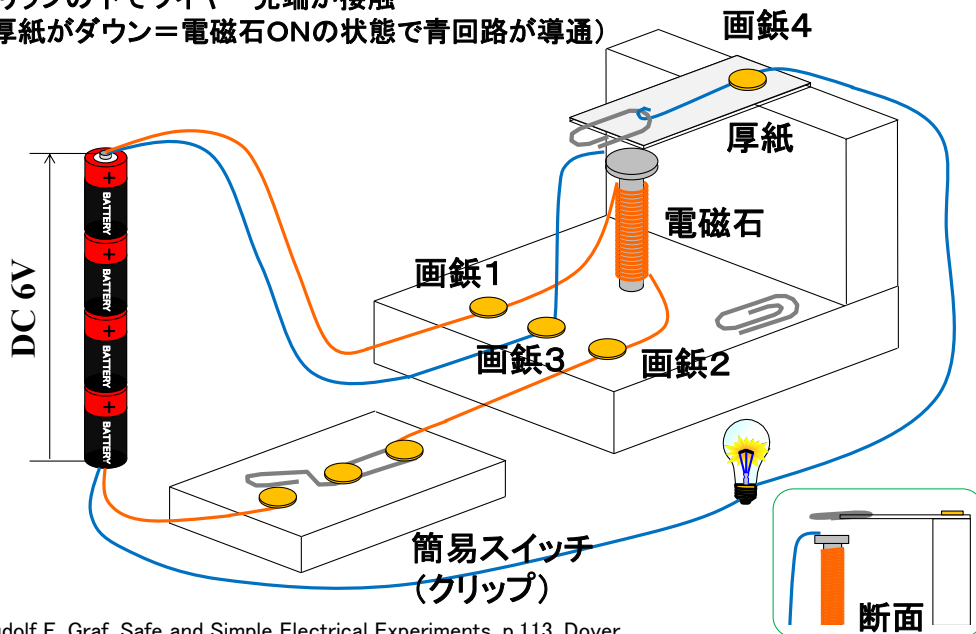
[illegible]ウンのトでワイヤー先端が接触
厚紙がダウン＝電磁石ONの状態で青回路が導通）

画鋲4

厚紙

電磁石

DC 6V

+
BATTERY
+
BATTERY
+
BATTERY
+
BATTERY

画鋲1

画鋲3

画鋲2

簡易スイッチ
（クリップ）

断面

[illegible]dolf F. Graf, Safe and Simple Electrical Experiments, p.113, Dover